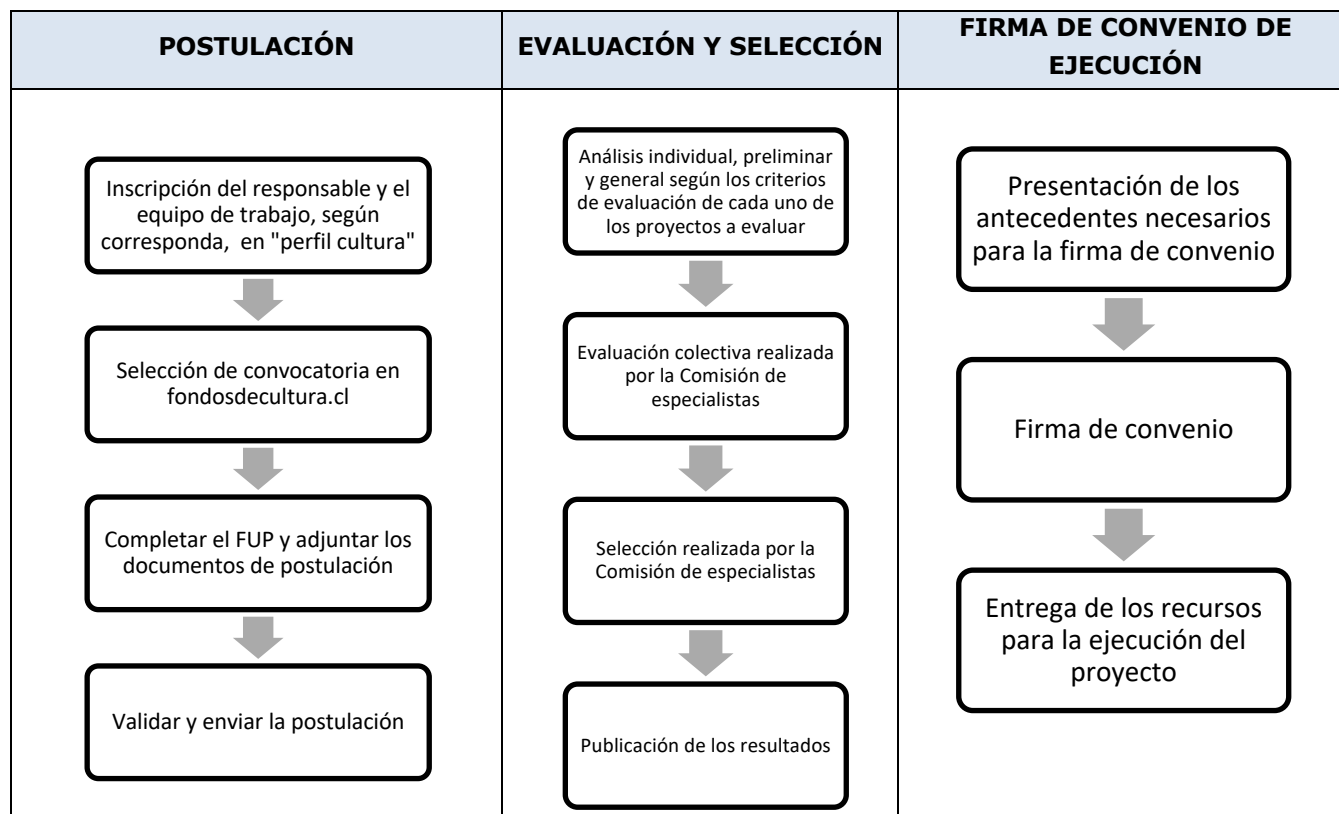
| POSTULACIÓN | EVALUACIÓN Y SELECCIÓN | FIRMA DE CONVENIO DE EJECUCIÓN |
|---|---|---|
| Inscripción del responsable y el equipo de trabajo, según corresponda, en "perfil cultura" | Análisis individual, preliminar y general según los criterios de evaluación de cada uno de los proyectos a evaluar | Presentación de los antecedentes necesarios para la firma de convenio |
| Selección de convocatoria en fondosdecultura.cl | Evaluación colectiva realizada por la Comisión de especialistas | Firma de convenio |
| Completar el FUP y adjuntar los documentos de postulación | Selección realizada por la Comisión de especialistas | Entrega de los recursos para la ejecución del proyecto |
| Validar y enviar la postulación | Publicación de los resultados | |